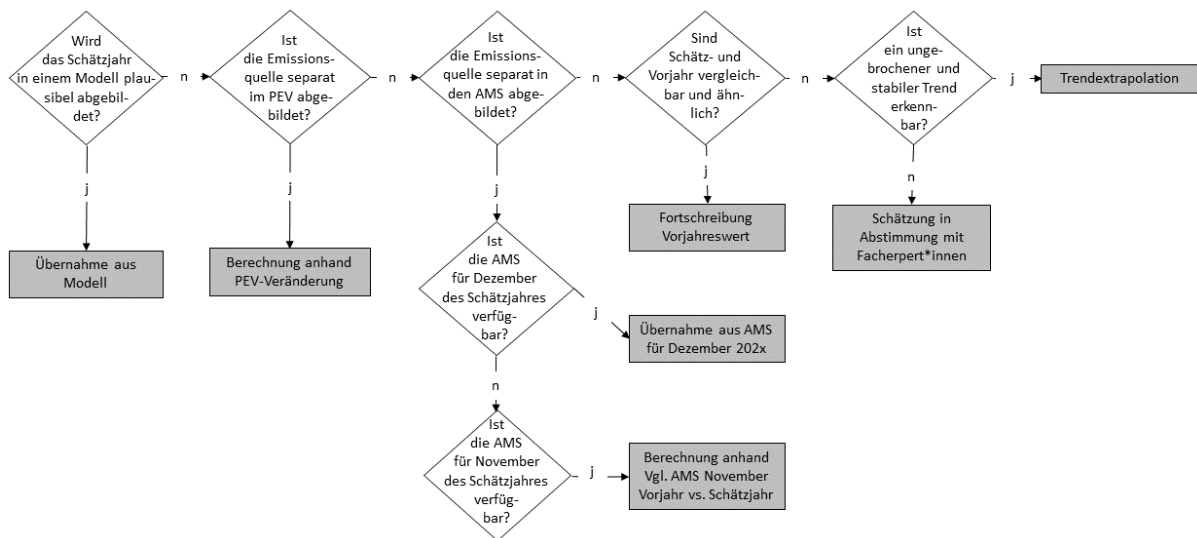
Wird das Schätzjahr in einem Modell plausibel abgebildet?

n

Ist die Emissionsquelle separat im PEV abgebildet?

n

Ist die Emissionsquelle separat in den AMS abgebildet?

n

Sind Schätz- und Vorjahr vergleichbar und ähnlich?

n

Ist ein ungebrochener und stabiler Trend erkennbar?

j

Trendextrapolation

j

Übernahme aus Modell

j

Berechnung anhand PEV-Veränderung

j

Ist die AMS für Dezember des Schätzjahres verfügbar?

j

Übernahme aus AMS für Dezember 202x

n

Ist die AMS für November des Schätzjahres verfügbar?

j

Berechnung anhand Vgl. AMS November Vorjahr vs. Schätzjahr

j

Fortschreibung Vorjahreswert

n

Schätzung in Abstimmung mit Facherpert*innen